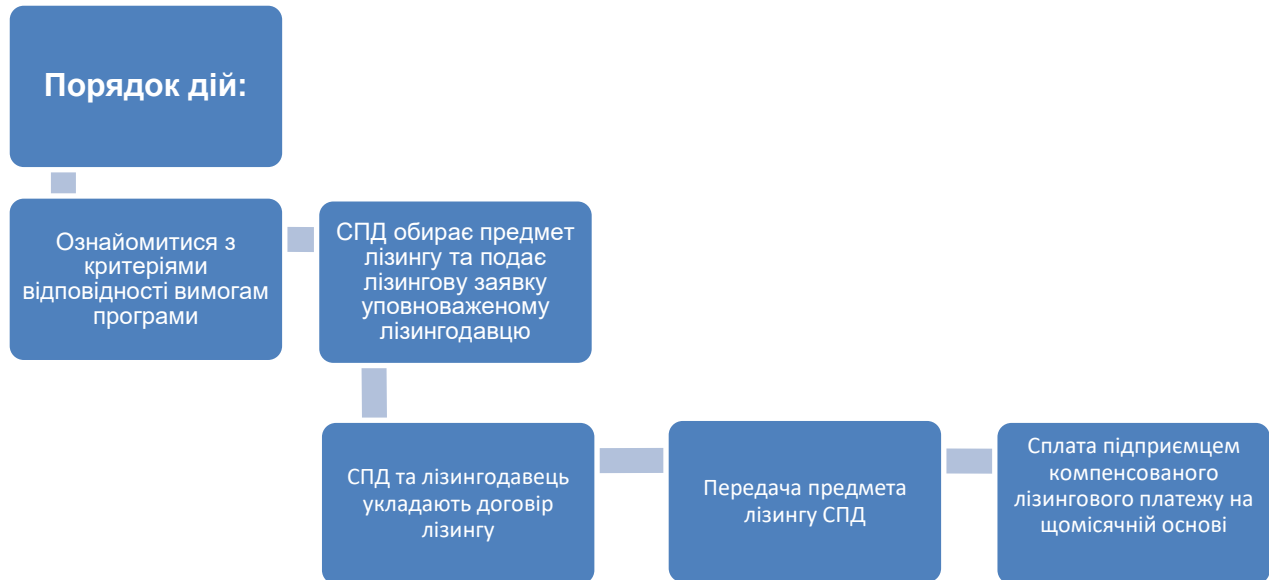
Порядок дій:

Ознайомитися з критеріями відповідності вимогам програми

СПД обирає предмет лізингу та подає лізингову заявку уповноваженому лізингодавцю

СПД та лізингодавець укладають договір лізингу

Передача предмета лізингу СПД

Сплата підприємцем компенсованого лізингового платежу на щомісячній основі